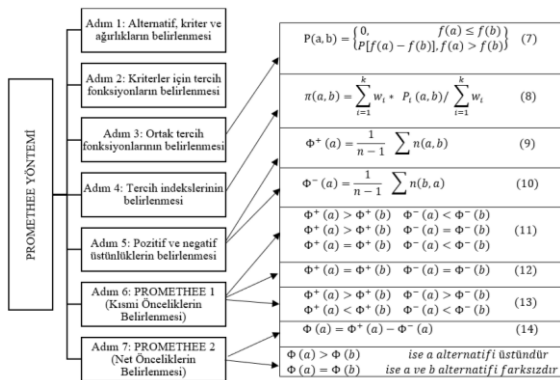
PROMETHEE YÖNTEMİ

Adım 1: Alternatif, kriter ve ağırlıkların belirlenmesi

Adım 2: Kriterler için tercih fonksiyonların belirlenmesi

Adım 3: Ortak tercih fonksiyonlarının belirlenmesi

Adım 4: Tercih indekslerinin belirlenmesi

Adım 5: Pozitif ve negatif üstünlüklerin belirlenmesi

Adım 6: PROMETHEE 1 (Kısmi Önceliklerin Belirlenmesi)

Adım 7: PROMETHEE 2 (Net Önceliklerin Belirlenmesi)

$P(a,b) = \begin{cases} 0, & f(a) \leq f(b) \\ P[f(a) - f(b)], & f(a) > f(b) \end{cases}$ (7)

$\pi(a,b) = \sum_{i=1}^{k} w_i * P_i(a,b) / \sum_{i=1}^{k} w_i$ (8)

$\Phi^+(a) = \frac{1}{n-1} \sum n(a,b)$ (9)

$\Phi^-(a) = \frac{1}{n-1} \sum n(b,a)$ (10)

$\Phi^+(a) > \Phi^+(b)$ $\Phi^-(a) < \Phi^-(b)$
$\Phi^+(a) > \Phi^+(b)$ $\Phi^-(a) = \Phi^-(b)$ (11)
$\Phi^+(a) = \Phi^+(b)$ $\Phi^-(a) < \Phi^-(b)$

$\Phi^+(a) = \Phi^+(b)$ $\Phi^-(a) = \Phi^-(b)$ (12)

$\Phi^+(a) > \Phi^+(b)$ $\Phi^-(a) > \Phi^-(b)$
$\Phi^+(a) < \Phi^+(b)$ $\Phi^-(a) < \Phi^-(b)$ (13)

$\Phi(a) = \Phi^+(a) - \Phi^-(a)$ (14)

$\Phi(a) > \Phi(b)$ ise a alternatifi üstündür
$\Phi(a) = \Phi(b)$ ise a ve b alternatifi farksızdır